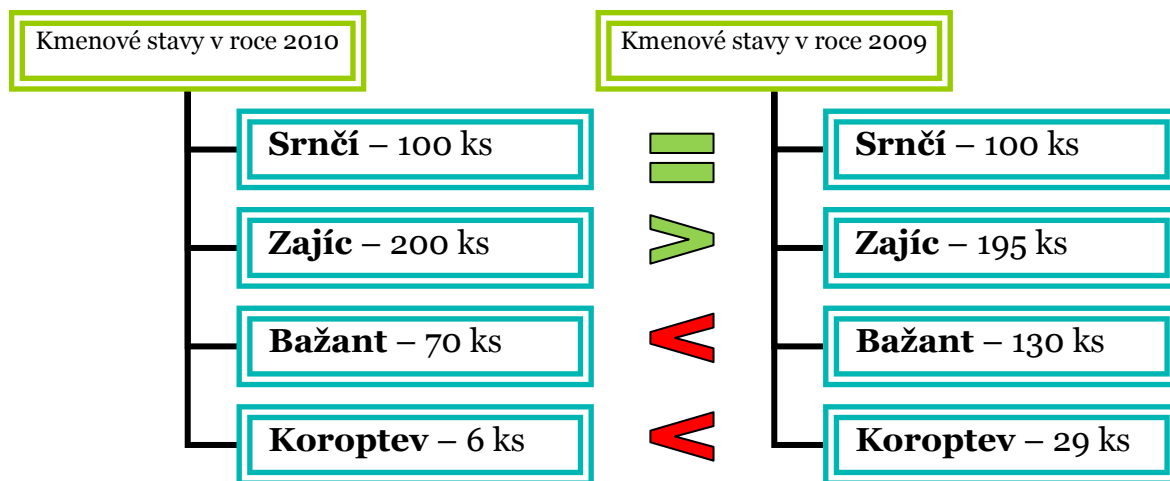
Kmenové stavy v roce 2010

**Srnčí** – 100 ks
**Zajíc** – 200 ks
**Bažant** – 70 ks
**Koroptev** – 6 ks

$=$
$>$
$<$
$<$

Kmenové stavy v roce 2009

**Srnčí** – 100 ks
**Zajíc** – 195 ks
**Bažant** – 130 ks
**Koroptev** – 29 ks